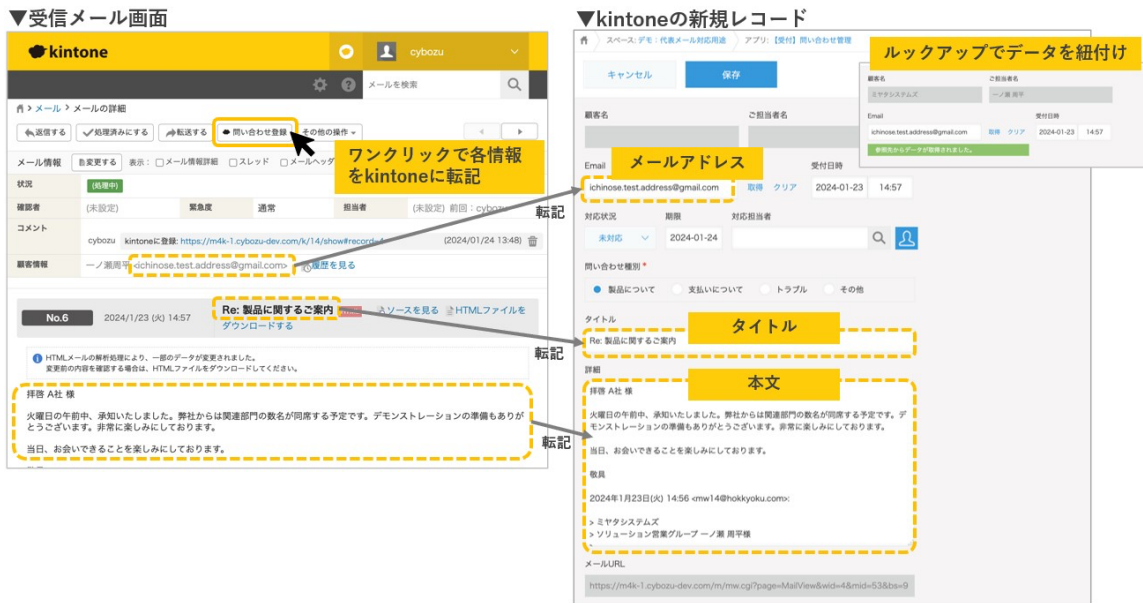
▼受信メール画面

kintone

cybozu

メールを検索

メール > メールの詳細

返信する　処理済みにする　転送する　問い合わせ登録　その他の操作

メール情報　変更する　表示：　メール情報詳細　スレッド　メールヘッダ

ワンクリックで各情報をkintoneに転記

| 状況 | (処理中) | | | | |
|---|---|---|---|---|---|
| 確認者 | (未設定) | 緊急度 | 通常 | 担当者 | (未設定) 前回：cybozu |
| コメント | cybozu　kintoneに登録: https://m4k-1.cybozu-dev.com/k/14/show#record=4 | | | | (2024/01/24 13:48) |
| 顧客情報 | 一ノ瀬周平 <ichinose.test.address@gmail.com> 履歴を見る | | | | |

No.6　2024/1/23 (火) 14:57　Re: 製品に関するご案内　ソースを見る　HTMLファイルをダウンロードする

HTMLメールの解析処理により、一部のデータが変更されました。
変更前の内容を確認する場合は、HTMLファイルをダウンロードしてください。

拝啓 A社 様

火曜日の午前中、承知いたしました。弊社からは関連部門の数名が同席する予定です。デモンストレーションの準備もありがとうございます。非常に楽しみにしております。

当日、お会いできることを楽しみにしております。

転記

転記

転記

▼kintoneの新規レコード

スペース: デモ：代表メール対応用途　アプリ:【受付】問い合わせ管理

キャンセル　保存

ルックアップでデータを紐付け

顧客名　ご担当者名
ミヤタシステムズ　一ノ瀬 周平
Email　受付日時
ichinose.test.address@gmail.com　取得　クリア　2024-01-23　14:57
参照先からデータが取得されました。

顧客名　ご担当者名

Email　メールアドレス　受付日時
ichinose.test.address@gmail.com　取得　クリア　2024-01-23　14:57

対応状況　期限　対応担当者
未対応　2024-01-24

問い合わせ種別 *
製品について　支払いについて　トラブル　その他

タイトル　タイトル
Re: 製品に関するご案内

詳細　本文

拝啓 A社 様

火曜日の午前中、承知いたしました。弊社からは関連部門の数名が同席する予定です。デモンストレーションの準備もありがとうございます。非常に楽しみにしております。

当日、お会いできることを楽しみにしております。

敬具

2024年1月23日(火) 14:56 <mw14@hokkyoku.com>:

> ミヤタシステムズ
> ソリューション営業グループ 一ノ瀬 周平様

メールURL
https://m4k-1.cybozu-dev.com/m/mw.cgi?page=MailView&wid=4&mid=53&bs=9